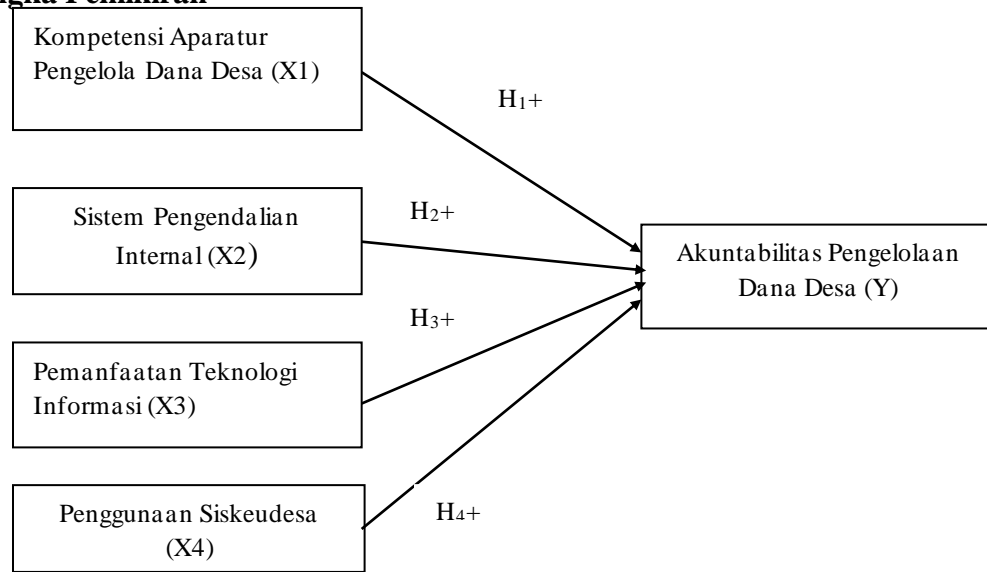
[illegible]

Kompetensi Aparatur Pengelola Dana Desa (X1)

$H_1+$

Sistem Pengendalian Internal (X2)

$H_2+$

Akuntabilitas Pengelolaan Dana Desa (Y)

$H_3+$

Pemanfaatan Teknologi Informasi (X3)

Penggunaan Siskeudesa (X4)

$H_4+$